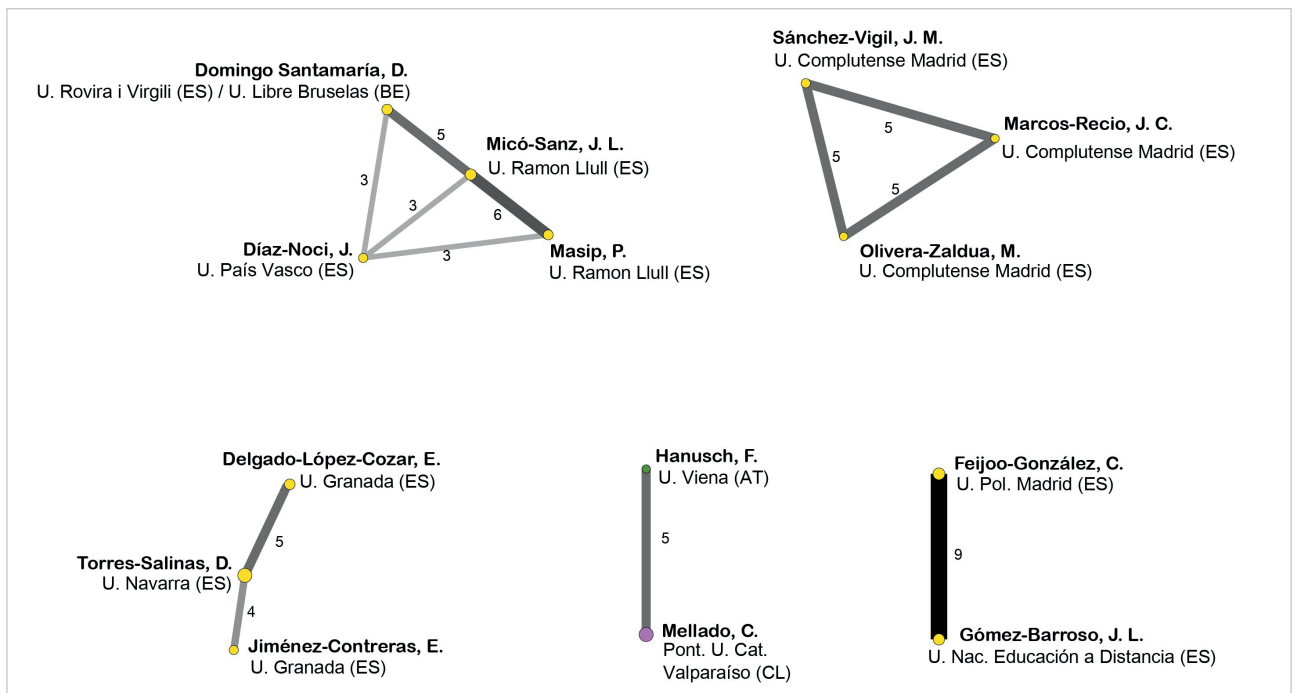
Domingo Santamaría, D.
U. Rovira i Virgili (ES) / U. Libre Bruselas (BE)

5

Micó-Sanz, J. L.
U. Ramon Llull (ES)

3

3

6

Díaz-Noci, J.
U. País Vasco (ES)

3

Masip, P.
U. Ramon Llull (ES)

Sánchez-Vigil, J. M.
U. Complutense Madrid (ES)

5

Marcos-Recio, J. C.
U. Complutense Madrid (ES)

5

5

Olivera-Zaldua, M.
U. Complutense Madrid (ES)

Delgado-López-Cozar, E.
U. Granada (ES)

5

Torres-Salinas, D.
U. Navarra (ES)

4

Jiménez-Contreras, E.
U. Granada (ES)

Hanusch, F.
U. Viena (AT)

5

Mellado, C.
Pont. U. Cat.
Valparaíso (CL)

Feijoo-González, C.
U. Pol. Madrid (ES)

9

Gómez-Barroso, J. L.
U. Nac. Educación a Distancia (ES)